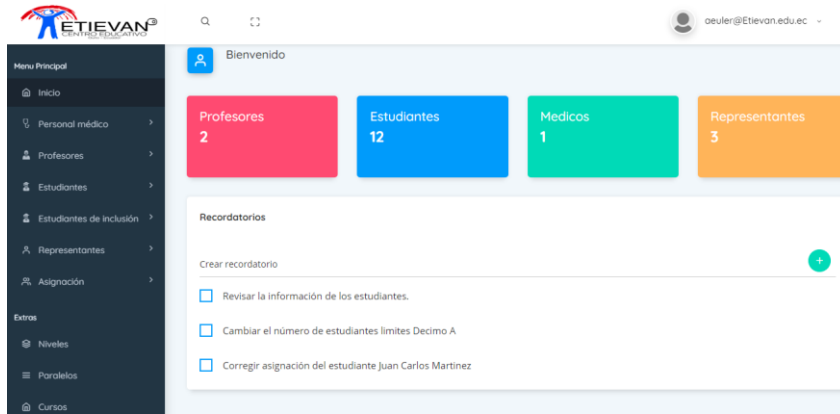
ETIEVAN
CENTRO EDUCATIVO
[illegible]

aeuler@Etievan.edu.ec

Menu Principal
Inicio
Personal médico
Profesores
Estudiantes
Estudiantes de inclusión
Representantes
Asignación

Extras
Niveles
Paralelos
Cursos

Bienvenido

Profesores
2

Estudiantes
12

Medicos
1

Representantes
3

Recordatorios

Crear recordatorio

+

Revisar la información de los estudiantes.

Cambiar el número de estudiantes limites Decimo A

Corregir asignación del estudiante Juan Carlos Martinez